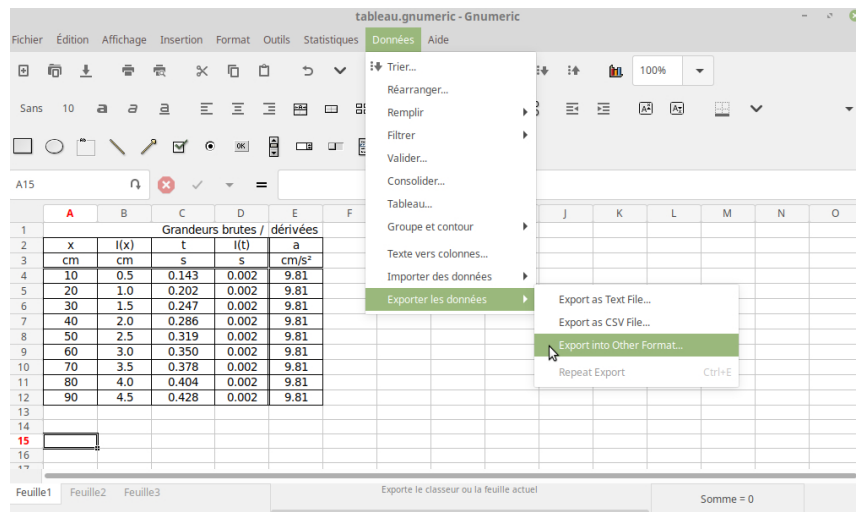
tableau.gnumeric - Gnumeric

Fichier Édition Affichage Insertion Format Outils Statistiques Données Aide

100%

Sans 10 a a a

A15 =

|  | A | B | C | D | E | F |
|---|---|---|---|---|---|---|
| 1 |  |  | Grandeurs brutes / | dérivées |  |  |
| 2 | x | l(x) | t | l(t) | a |  |
| 3 | cm | cm | s | s | cm/s² |  |
| 4 | 10 | 0.5 | 0.143 | 0.002 | 9.81 |  |
| 5 | 20 | 1.0 | 0.202 | 0.002 | 9.81 |  |
| 6 | 30 | 1.5 | 0.247 | 0.002 | 9.81 |  |
| 7 | 40 | 2.0 | 0.286 | 0.002 | 9.81 |  |
| 8 | 50 | 2.5 | 0.319 | 0.002 | 9.81 |  |
| 9 | 60 | 3.0 | 0.350 | 0.002 | 9.81 |  |
| 10 | 70 | 3.5 | 0.378 | 0.002 | 9.81 |  |
| 11 | 80 | 4.0 | 0.404 | 0.002 | 9.81 |  |
| 12 | 90 | 4.5 | 0.428 | 0.002 | 9.81 |  |
| 13 |  |  |  |  |  |  |
| 14 |  |  |  |  |  |  |
| 15 |  |  |  |  |  |  |
| 16 |  |  |  |  |  |  |
| 17 |  |  |  |  |  |  |

J K L M N O

Trier...
Réarranger...
Remplir
Filtrer
Valider...
Consolider...
Tableau...
Groupe et contour
Texte vers colonnes...
Importer des données
Exporter les données

Export as Text File...
Export as CSV File...
Export into Other Format...
Repeat Export Ctrl+E

Feuille1 Feuille2 Feuille3

Exporte le classeur ou la feuille actuel

Somme = 0